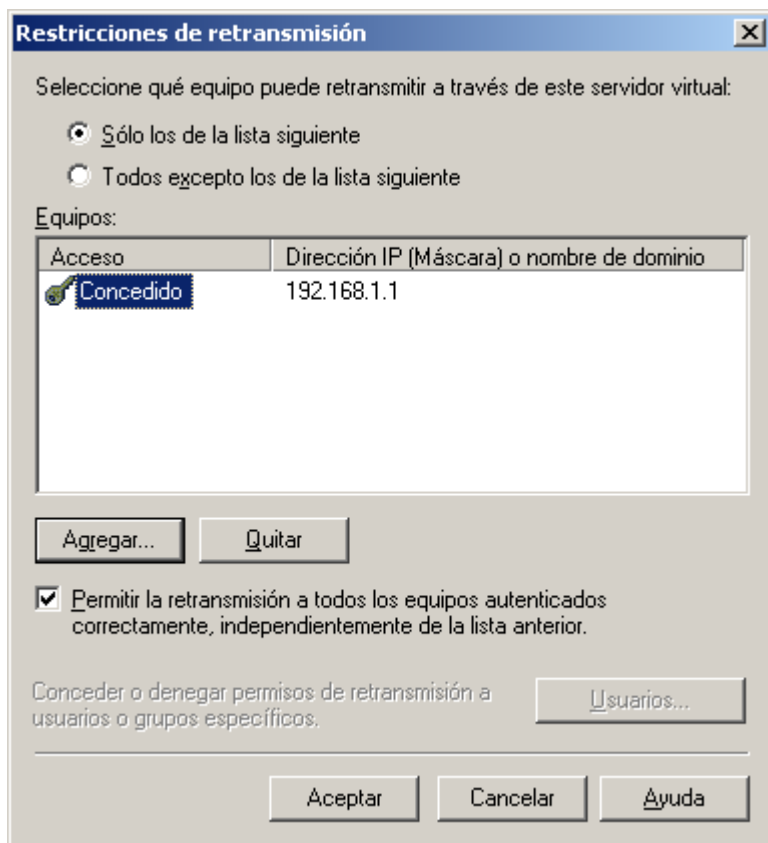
Restricciones de retransmisión

Seleccione qué equipo puede retransmitir a través de este servidor virtual:

Sólo los de la lista siguiente

Todos excepto los de la lista siguiente

Equipos:

| Acceso | Dirección IP (Máscara) o nombre de dominio |
|---|---|
| Concedido | 192.168.1.1 |

Agregar...

Quitar

Permitir la retransmisión a todos los equipos autenticados correctamente, independientemente de la lista anterior.

Conceder o denegar permisos de retransmisión a usuarios o grupos específicos.

Usuarios...

Aceptar

Cancelar

Ayuda